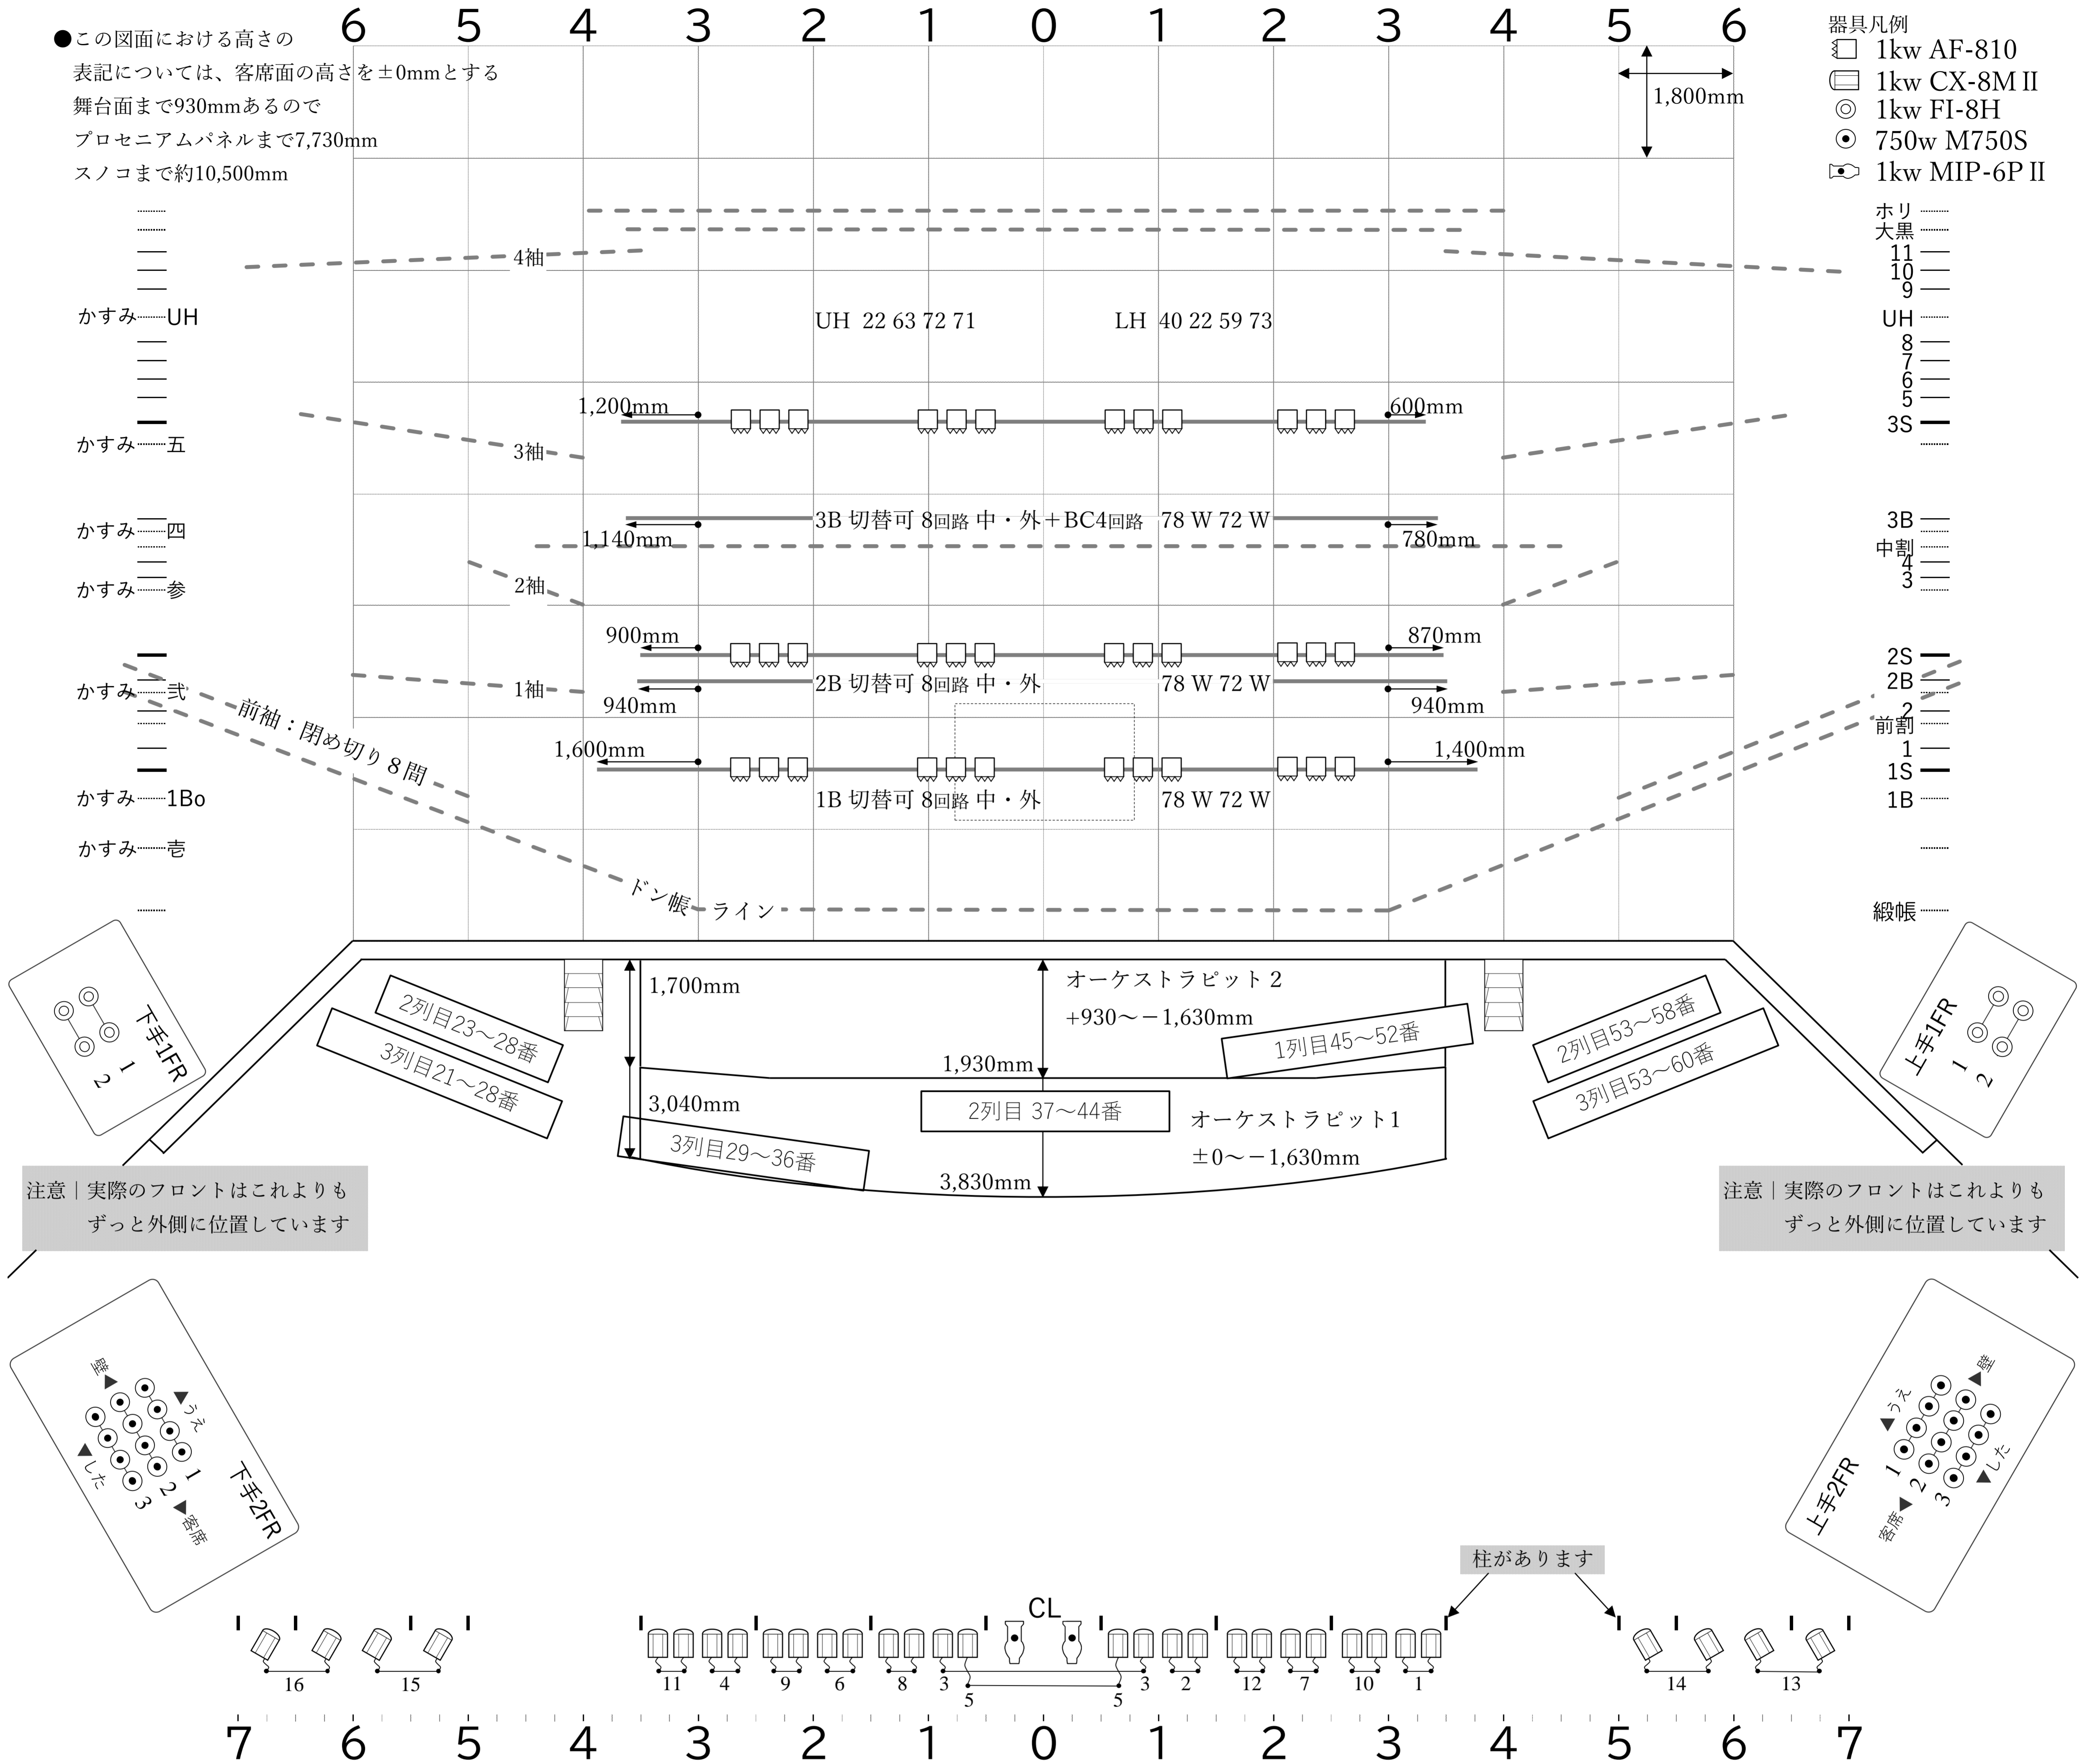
●この図面における高さの
表記については、客席面の高さを±0mmとする
舞台面まで930mmあるので
プロセニアムパネルまで7,730mm
スノコまで約10,500mm

6 5 4 3 2 1 0 1 2 3 4 5 6

器具凡例
1kw AF-810
1kw CX-8M II
1kw FI-8H
750w M750S
1kw MIP-6P II

1,800mm

ホリ
大黒
11
10
9
UH
8
7
6
5
3S
3B
中割
4
3
2S
2B
2
前割
1
1S
1B
緞帳

かすみ UH
かすみ 五
かすみ 四
かすみ 参
かすみ 弐
かすみ 1Bo
かすみ 壱

4袖
UH 22 63 72 71
LH 40 22 59 73
1,200mm
600mm
3袖
3B 切替可 8回路 中・外＋BC4回路 78 W 72 W
1,140mm
780mm
2袖
900mm
870mm
1袖
2B 切替可 8回路 中・外 78 W 72 W
940mm
940mm
前袖：閉め切り８間
1,600mm
1,400mm
1B 切替可 8回路 中・外 78 W 72 W
ドン帳 ライン

下手1FR
1
2
2列目23〜28番
3列目21〜28番
1,700mm
オーケストラピット２
+930〜－1,630mm
1列目45〜52番
2列目53〜58番
3列目53〜60番
上手1FR
1
2
1,930mm
3,040mm
2列目 37〜44番
オーケストラピット1
±0〜－1,630mm
3列目29〜36番
3,830mm

注意｜実際のフロントはこれよりも
ずっと外側に位置しています

注意｜実際のフロントはこれよりも
ずっと外側に位置しています

壁
うえ
した
1
2
3
客席
下手2FR

壁
うえ
した
1
2
3
客席
上手2FR

柱があります
CL
16 15 11 4 9 6 8 3 5 5 3 2 12 7 10 1 14 13

7 6 5 4 3 2 1 0 1 2 3 4 5 6 7